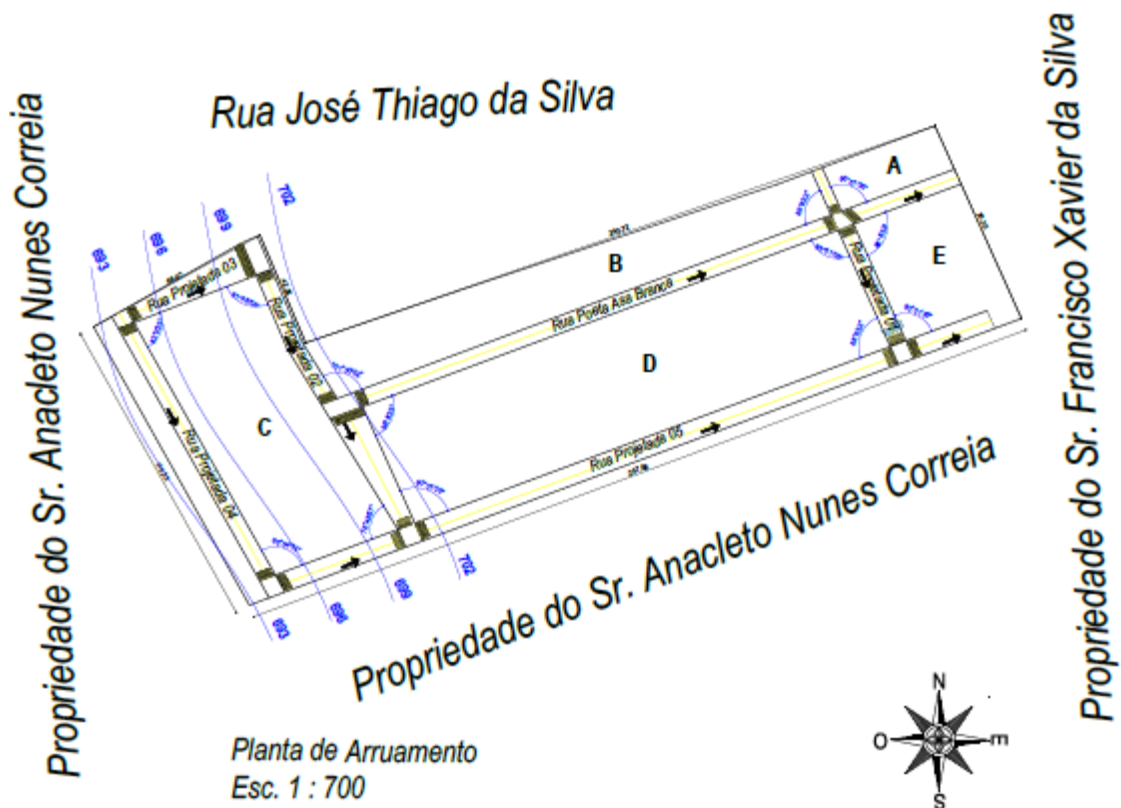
Rua José Thiago da Silva

Propriedade do Sr. Anacleto Nunes Correia

Propriedade do Sr. Francisco Xavier da Silva

Propriedade do Sr. Anacleto Nunes Correia

A

B

C

D

E

Rua Projetada 03

Rua Projetada 02

Rua Projetada 04

Rua Poeta Asa Branca

Rua Projetada 05

693

696

699

702

699

696

693

702

N

O

m

S

Planta de Arruamento
Esc. 1 : 700